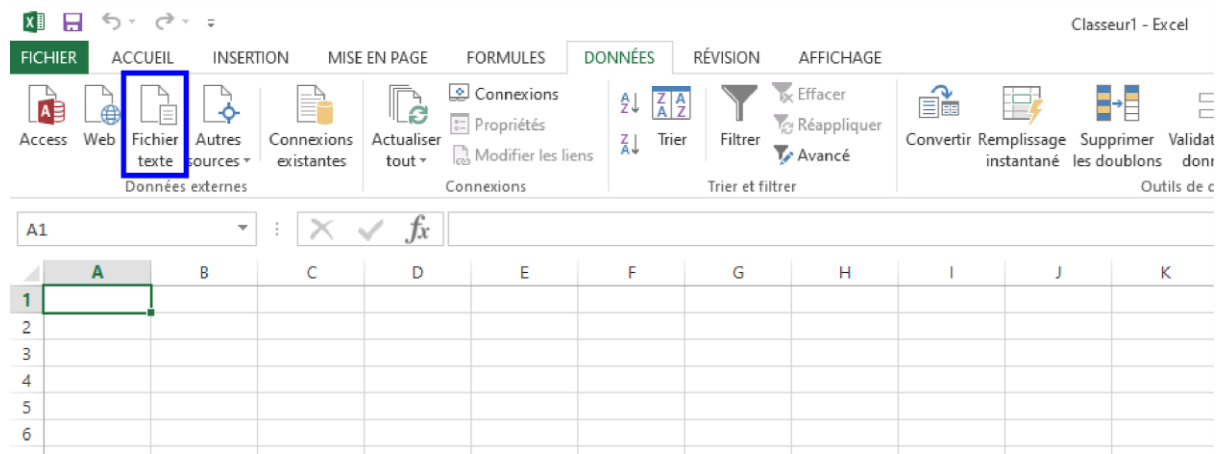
Classeur1 - Excel

FICHIER ACCUEIL INSERTION MISE EN PAGE FORMULES DONNÉES RÉVISION AFFICHAGE

Access Web Fichier texte Autres sources Connexions existantes
Données externes

Actualiser tout Connexions Propriétés Modifier les liens
Connexions

Trier Filtrer Effacer Réappliquer Avancé
Trier et filtrer

Convertir Remplissage instantané Supprimer les doublons Validat donn
Outils de d

A1 $fx$

| | A | B | C | D | E | F | G | H | I | J | K |
|---|---|---|---|---|---|---|---|---|---|---|---|
| 1 | | | | | | | | | | | |
| 2 | | | | | | | | | | | |
| 3 | | | | | | | | | | | |
| 4 | | | | | | | | | | | |
| 5 | | | | | | | | | | | |
| 6 | | | | | | | | | | | |